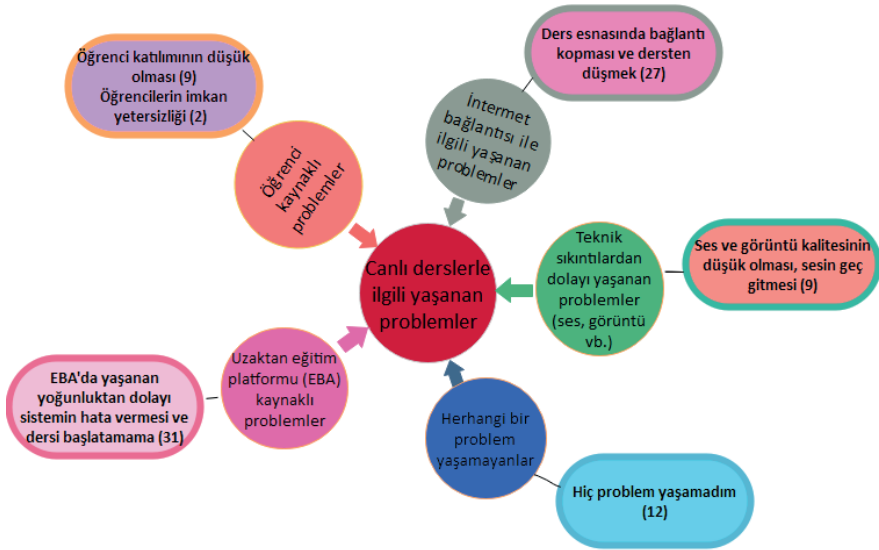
Canlı derslerle ilgili yaşanan problemler

Öğrenci kaynaklı problemler

Öğrenci katılımının düşük olması (9)
Öğrencilerin imkan yetersizliği (2)

İnternet bağlantısı ile ilgili yaşanan problemler

Ders esnasında bağlantı kopması ve dersten düşmek (27)

Teknik sıkıntılardan dolayı yaşanan problemler (ses, görüntü vb.)

Ses ve görüntü kalitesinin düşük olması, sesin geç gitmesi (9)

Herhangi bir problem yaşamayanlar

Hiç problem yaşamadım (12)

Uzaktan eğitim platformu (EBA) kaynaklı problemler

EBA'da yaşanan yoğunluktan dolayı sistemin hata vermesi ve dersi başlatamama (31)